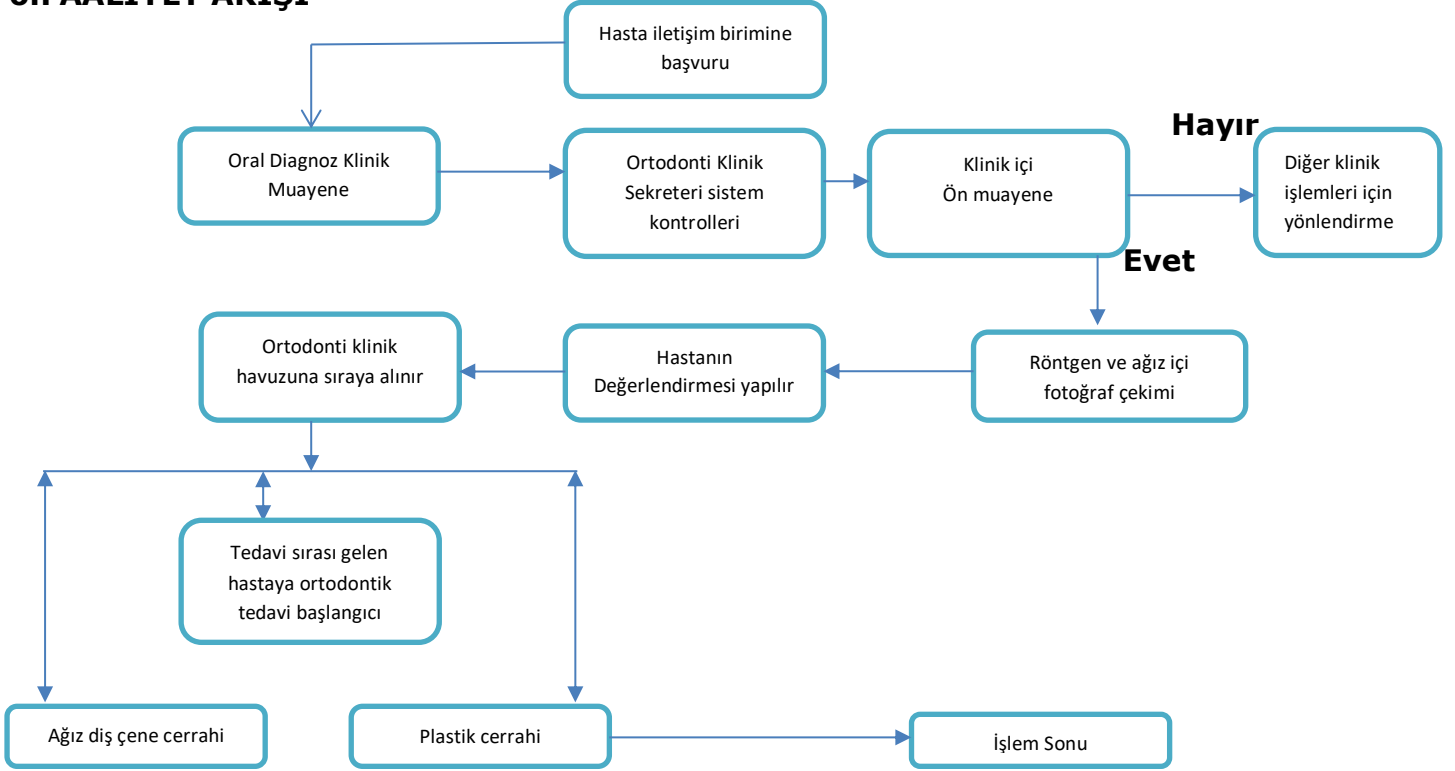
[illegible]

Hasta iletişim birimine başvuru

Oral Diagnoz Klinik Muayene

Ortodonti Klinik Sekreteri sistem kontrolleri

Klinik içi Ön muayene

Hayır

Diğer klinik işlemleri için yönlendirme

Evet

Röntgen ve ağız içi fotoğraf çekimi

Hastanın Değerlendirmesi yapılır

Ortodonti klinik havuzuna sıraya alınır

Tedavi sırası gelen hastaya ortodontik tedavi başlangıcı

Ağız diş çene cerrahi

Plastik cerrahi

İşlem Sonu